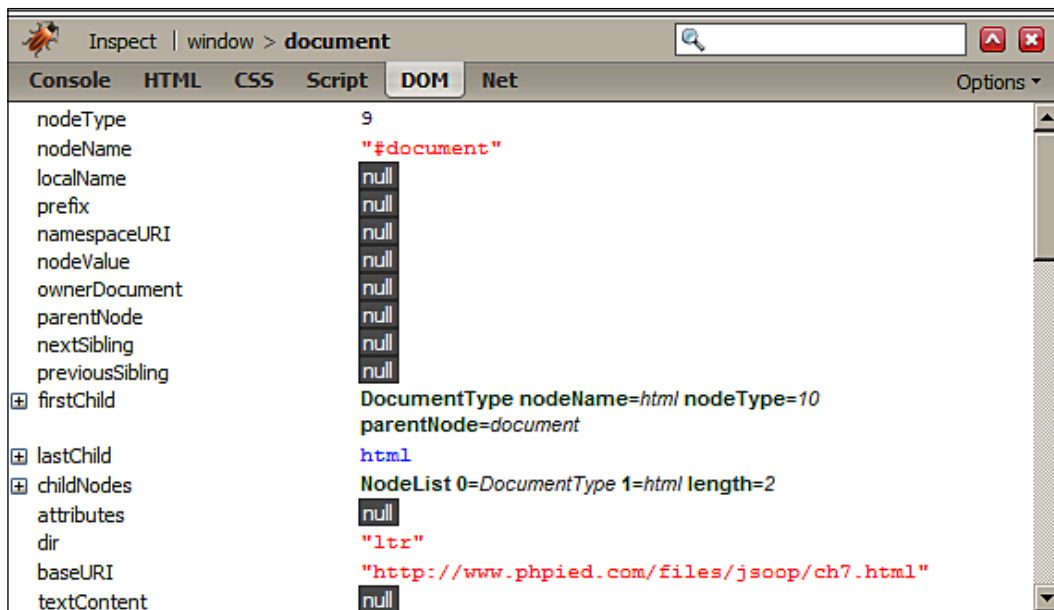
Inspect | window > document

Console HTML CSS Script DOM Net Options ▾

| | |
|---|---|
| nodeType | 9 |
| nodeName | "#document" |
| localName | null |
| prefix | null |
| namespaceURI | null |
| nodeValue | null |
| ownerDocument | null |
| parentNode | null |
| nextSibling | null |
| previousSibling | null |
| ⊞ firstChild | DocumentType nodeName=*html* nodeType=*10* parentNode=*document* |
| ⊞ lastChild | html |
| ⊞ childNodes | NodeList 0=*DocumentType* 1=*html* length=*2* |
| attributes | null |
| dir | "ltr" |
| baseURI | "http://www.phpied.com/files/jsoop/ch7.html" |
| textContent | null |